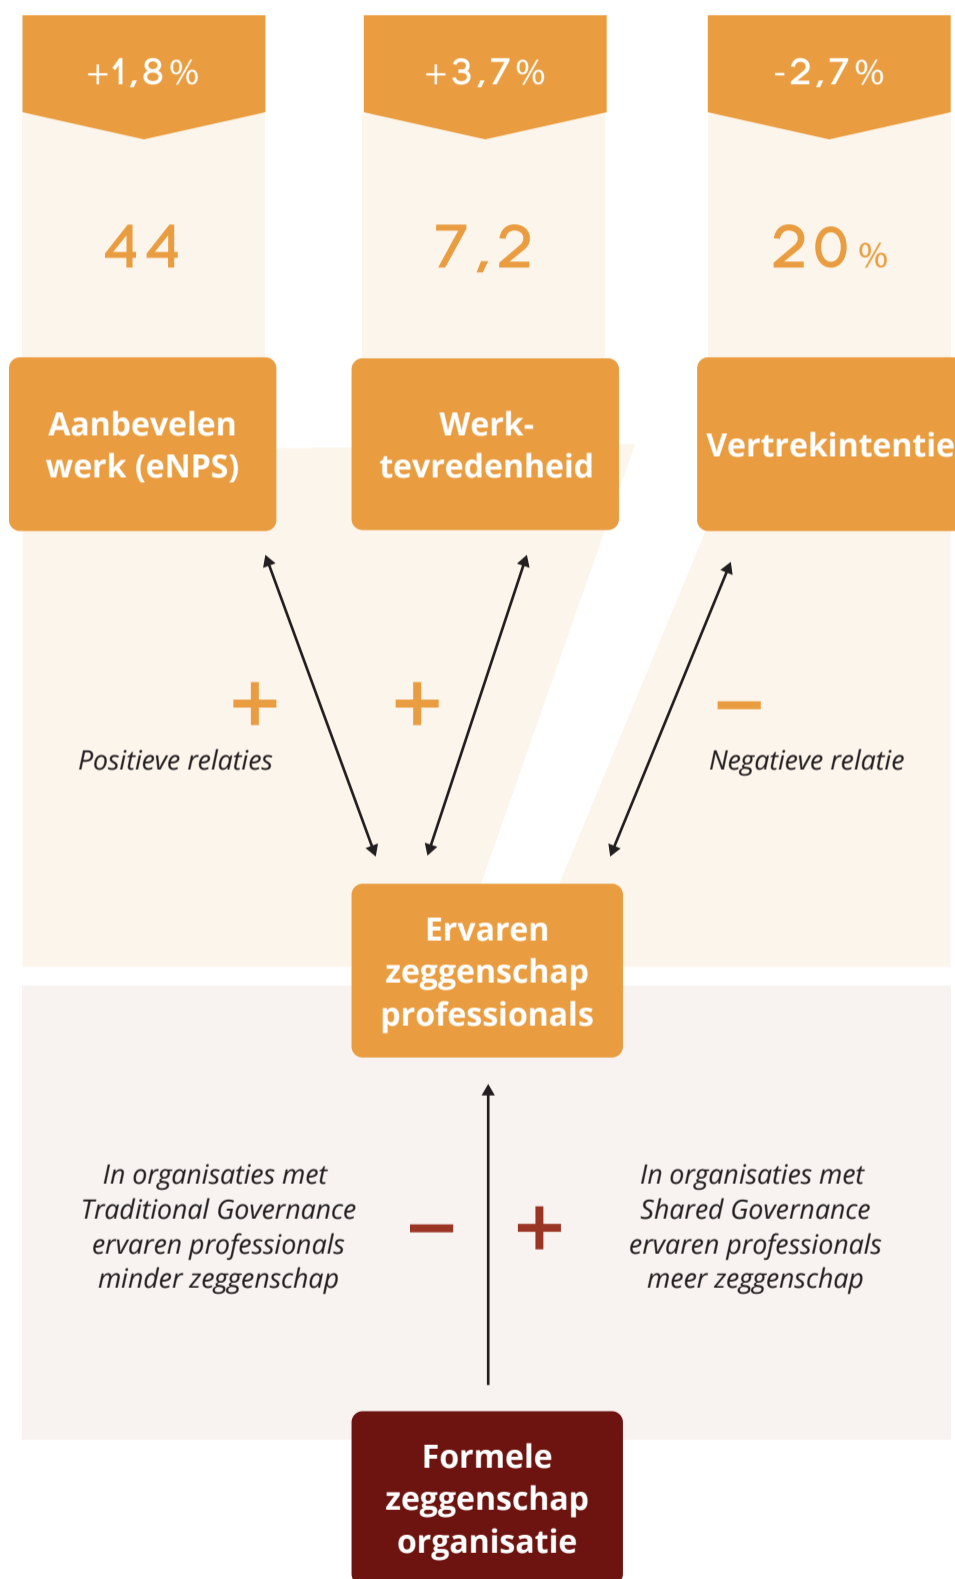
+1,8%

44

Aanbevelen werk (eNPS)

+3,7%

7,2

Werktevredenheid

-2,7%

20%

Vertrekintentie

+ +

Positieve relaties

−

Negatieve relatie

Ervaren zeggenschap professionals

In organisaties met Traditional Governance ervaren professionals minder zeggenschap

−

+

In organisaties met Shared Governance ervaren professionals meer zeggenschap

Formele zeggenschap organisatie